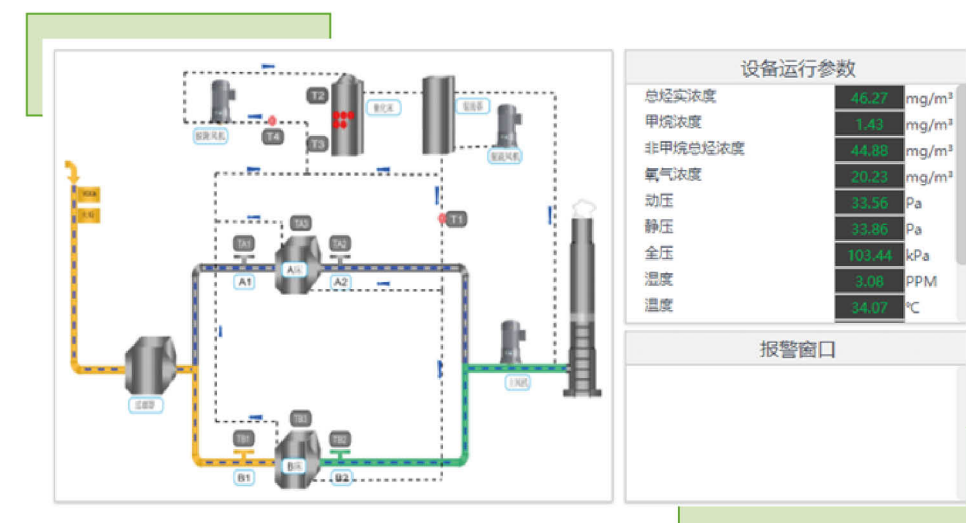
设备运行参数

| | | |
|---|---|---|
| 总烃实浓度 | 46.27 | mg/m³ |
| 甲烷浓度 | 1.43 | mg/m³ |
| 非甲烷总烃浓度 | 44.88 | mg/m³ |
| 氧气浓度 | 20.23 | mg/m³ |
| 动压 | 33.56 | Pa |
| 静压 | 33.86 | Pa |
| 全压 | 103.44 | kPa |
| 湿度 | 3.08 | PPM |
| 温度 | 34.07 | ℃ |

报警窗口

T2
T4
T3
T1
TA1
TA3
TA2
A床
A1
A2
TB3
TB1
TB2
B床
B1
B2
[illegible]
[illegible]
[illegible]
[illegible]
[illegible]
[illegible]
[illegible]